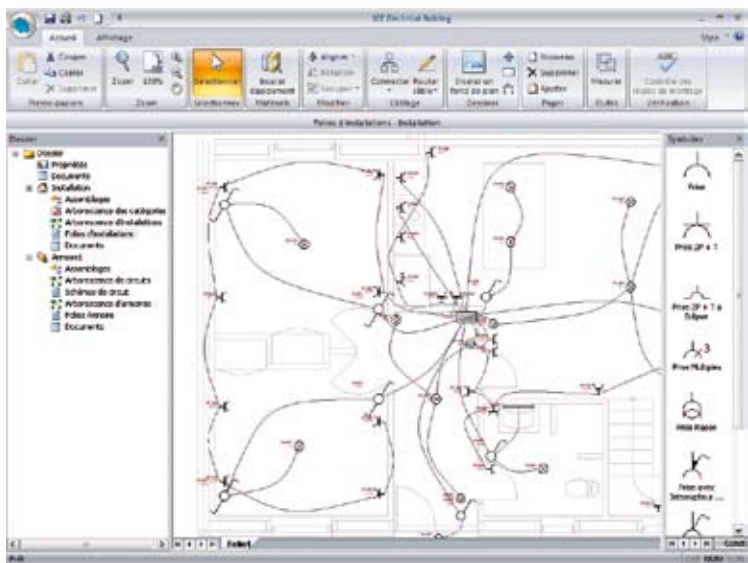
SEE Electrical Building

Accueil
Affichage

Style

Coller
Couper
Copier
Supprimer
Presse-papiers

Zoom
100%
Zoom

Sélectionner
Sélections

Insérer équipement
Matériels

Aligner
Rotation
Grouper
Modifier

Connecter
Router câble
Câblage

Dessiner fond de plan
Dessiner

Nouveau
Supprimer
Ajouter
Pages

Mesurer
Outils

Contrôle des règles de montage
Vérification

Folios d'installations - Installation

Dossier
Dossier
Propriétés
Documents
Installation
Assemblages
Arborescence des catégories
Arborescence d'installations
Folios d'installations
Documents
Armoire
Assemblages
Arborescence de circuits
Schémas de circuit
Arborescence d'armoires
Folios Armoire
Documents

Symboles
Prise
Prise 2P + T
Prise 2P + T à Éclipse
Prise Multiples
Prise Rasoir
Prise avec Interrupteur ...

Folio1